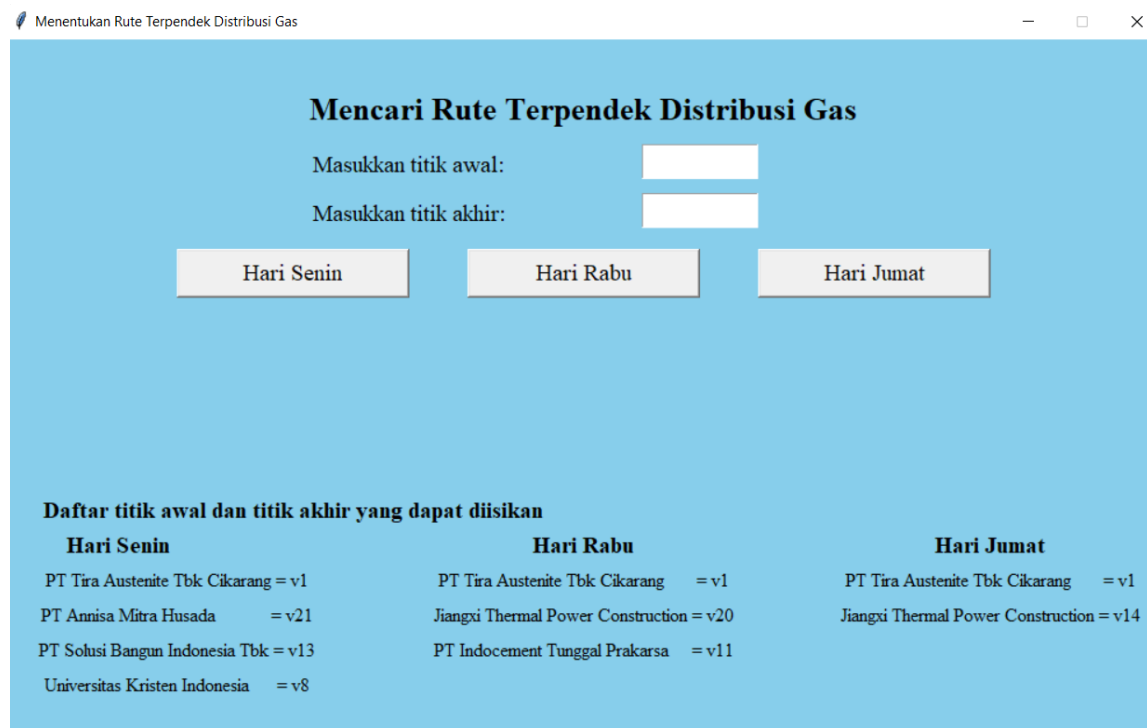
Menentukan Rute Terpendek Distribusi Gas

Mencari Rute Terpendek Distribusi Gas

Masukkan titik awal:

Masukkan titik akhir:

Hari Senin

Hari Rabu

Hari Jumat

Daftar titik awal dan titik akhir yang dapat diisikan

Hari Senin

PT Tira Austenite Tbk Cikarang = v1

PT Annisa Mitra Husada = v21

PT Solusi Bangun Indonesia Tbk = v13

Universitas Kristen Indonesia = v8

Hari Rabu

PT Tira Austenite Tbk Cikarang = v1

Jiangxi Thermal Power Construction = v20

PT Indocement Tunggal Prakarsa = v11

Hari Jumat

PT Tira Austenite Tbk Cikarang = v1

Jiangxi Thermal Power Construction = v14